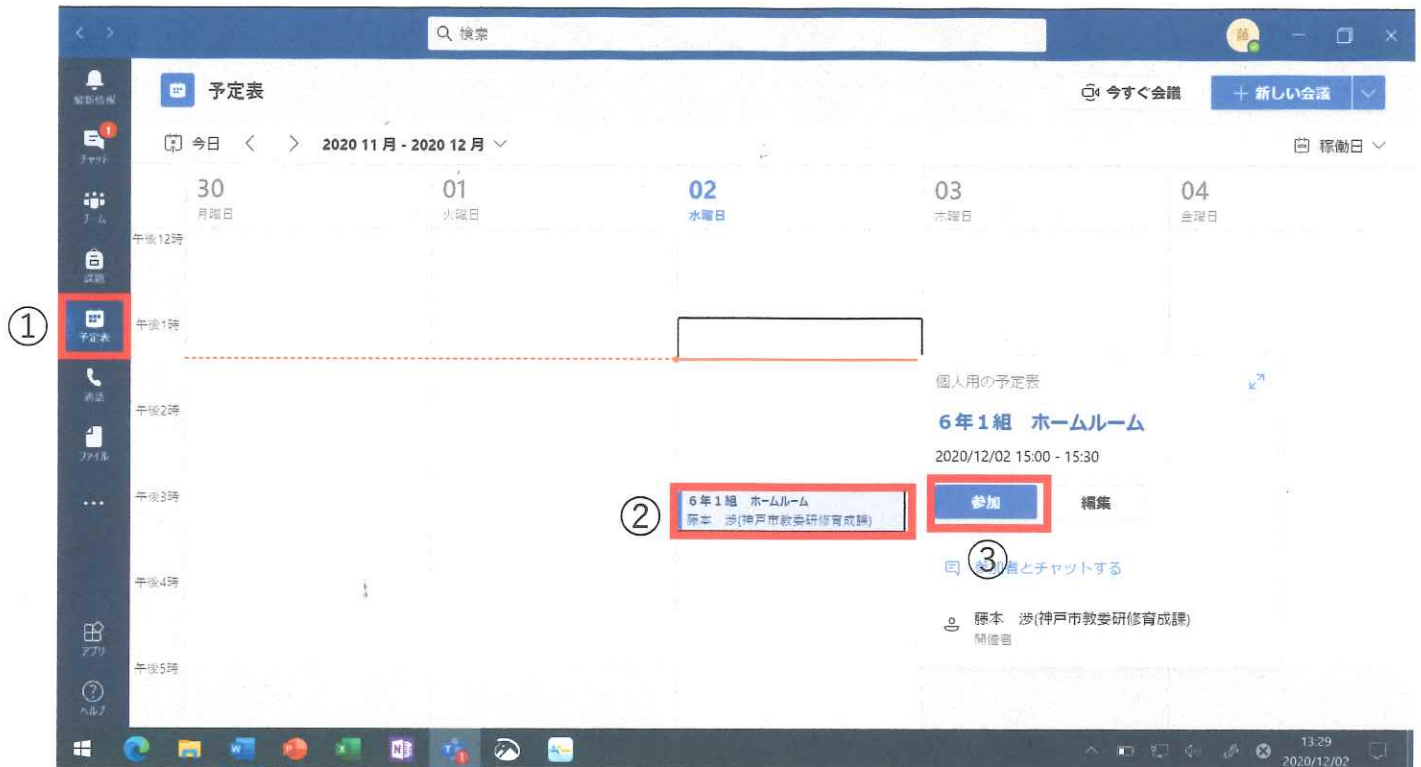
検索

最新情報
1
チャット
チーム
課題
予定表
通話
ファイル
...
アプリ
ヘルプ

予定表
今すぐ会議
＋ 新しい会議
今日 < > 2020 11 月 - 2020 12 月
稼働日

30 月曜日
01 火曜日
02 水曜日
03 木曜日
04 金曜日

午後12時
午後1時
午後2時
午後3時
午後4時
午後5時

①
②
6年1組 ホームルーム
藤本 歩(神戸市教委研修育成課)

個人用の予定表
6年1組 ホームルーム
2020/12/02 15:00 - 15:30
参加
編集
③
参加者とチャットする
藤本 歩(神戸市教委研修育成課)
開催者

13:29
2020/12/02